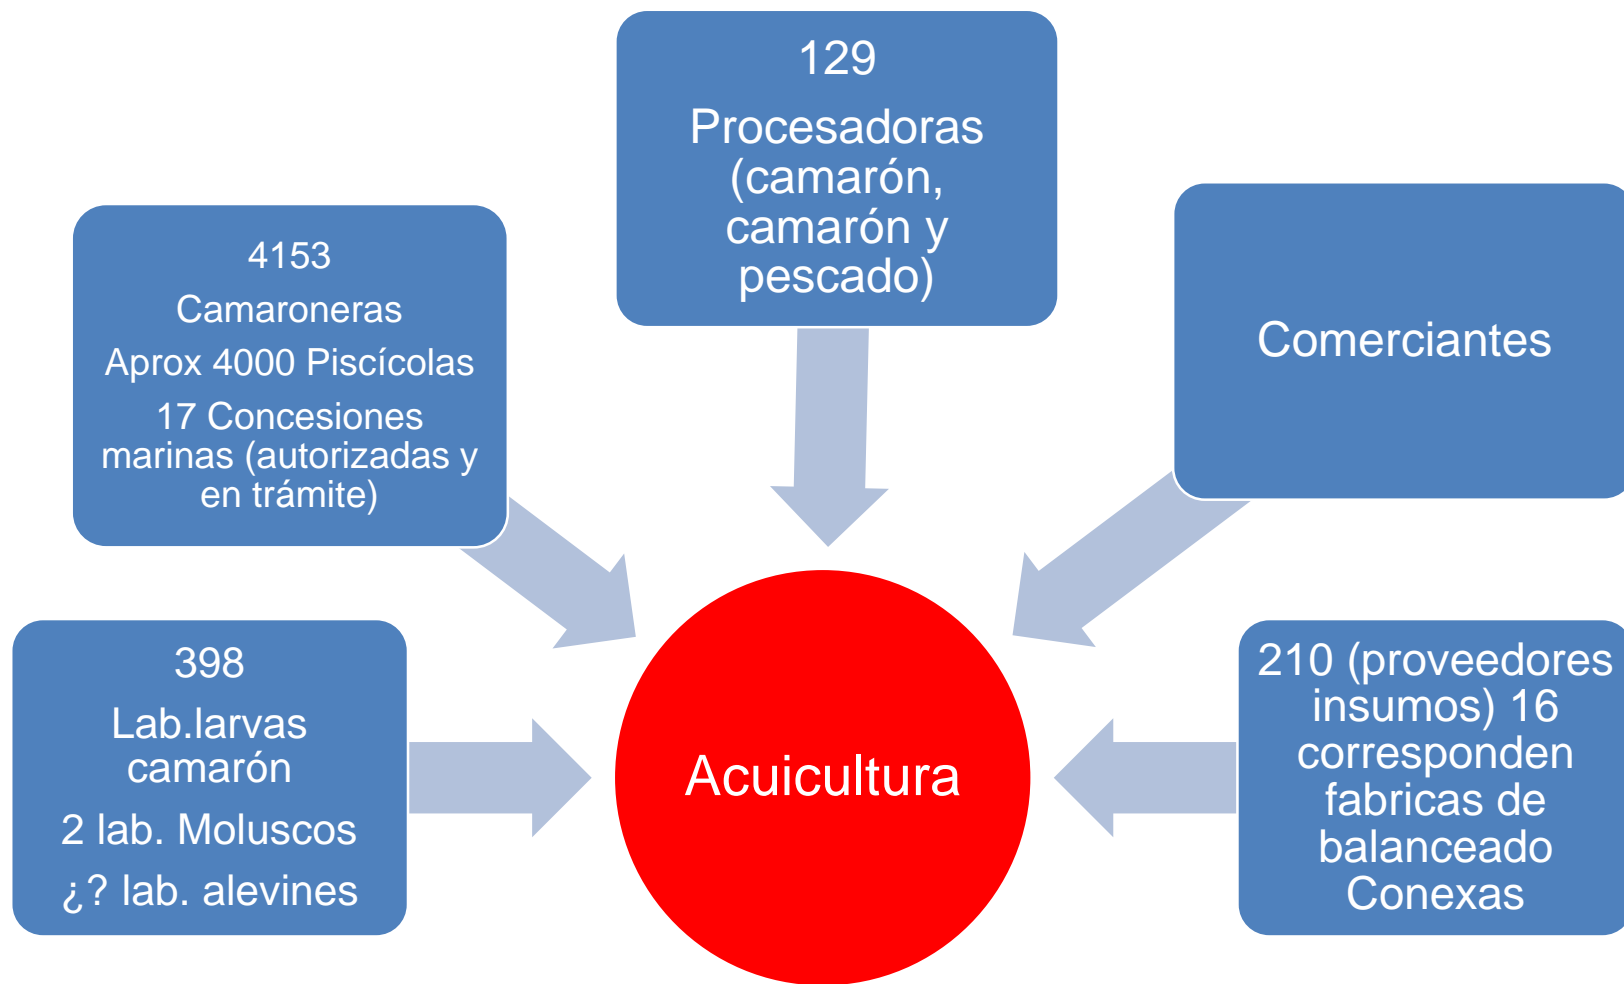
129
Procesadoras (camarón, camarón y pescado)

4153
Camaroneras
Aprox 4000 Piscícolas
17 Concesiones marinas (autorizadas y en trámite)

Comerciantes

398
Lab.larvas camarón
2 lab. Moluscos
¿? lab. alevines

Acuicultura

210 (proveedores insumos) 16 corresponden fabricas de balanceado Conexas